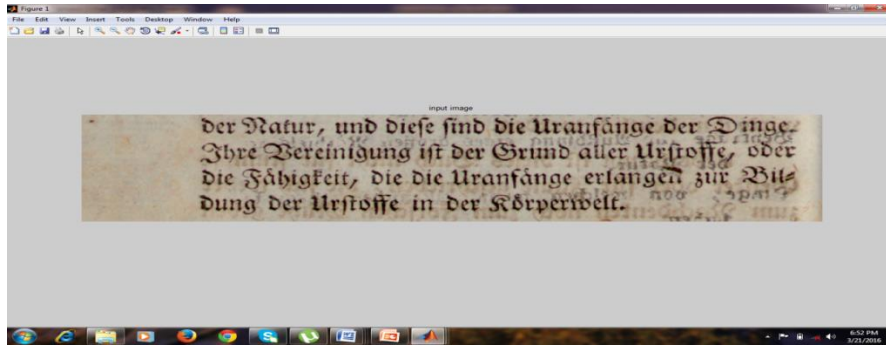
Figure 1

File Edit View Insert Tools Desktop Window Help

input image

der Natur, und diese sind die Uranfänge der Dinge. Ihre Vereinigung ist der Grund aller Urstoffe, oder die Fähigkeit, die die Uranfänge erlangen zur Bildung der Urstoffe in der Körperwelt.

6:52 PM
3/21/2016